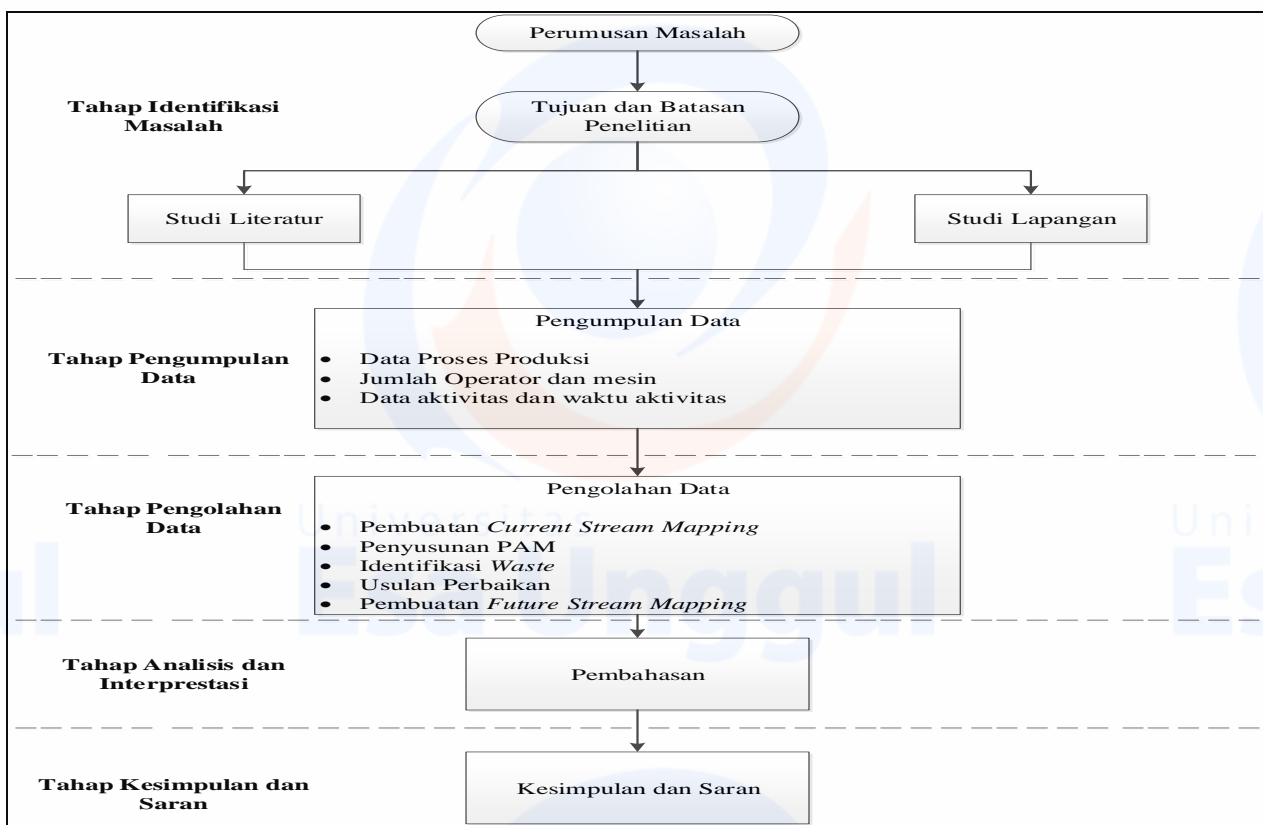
Perumusan Masalah

Tahap Identifikasi Masalah

Tujuan dan Batasan Penelitian

Studi Literatur

Studi Lapangan

Tahap Pengumpulan Data

Pengumpulan Data

- Data Proses Produksi
- Jumlah Operator dan mesin
- Data aktivitas dan waktu aktivitas

Tahap Pengolahan Data

Pengolahan Data

- Pembuatan *Current Stream Mapping*
- Penyusunan PAM
- Identifikasi *Waste*
- Usulan Perbaikan
- Pembuatan *Future Stream Mapping*

Tahap Analisis dan Interprestasi

Pembahasan

Tahap Kesimpulan dan Saran

Kesimpulan dan Saran

Universitas Esa Unggul

Universitas Esa Unggul